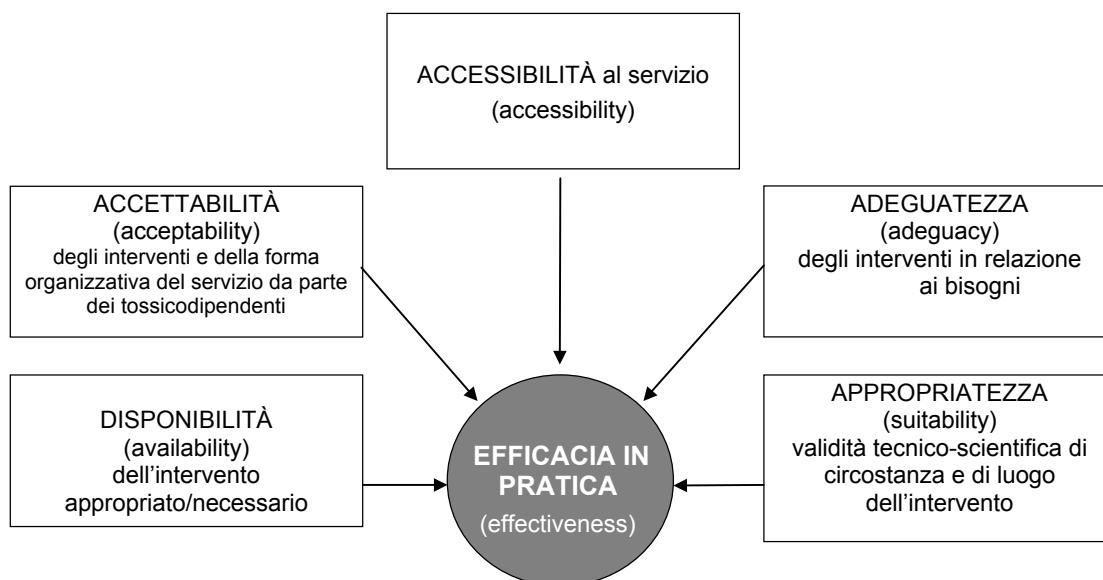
ACCESSIBILITÀ al servizio
(accessibility)

ACCETTABILITÀ
(acceptability)
degli interventi e della forma organizzativa del servizio da parte dei tossicodipendenti

ADEGUATEZZA
(adeguacy)
degli interventi in relazione ai bisogni

DISPONIBILITÀ
(availability)
dell'intervento appropriato/necessario

EFFICACIA IN PRATICA
(effectiveness)

APPROPRIATEZZA
(suitability)
validità tecnico-scientifica di circostanza e di luogo dell'intervento